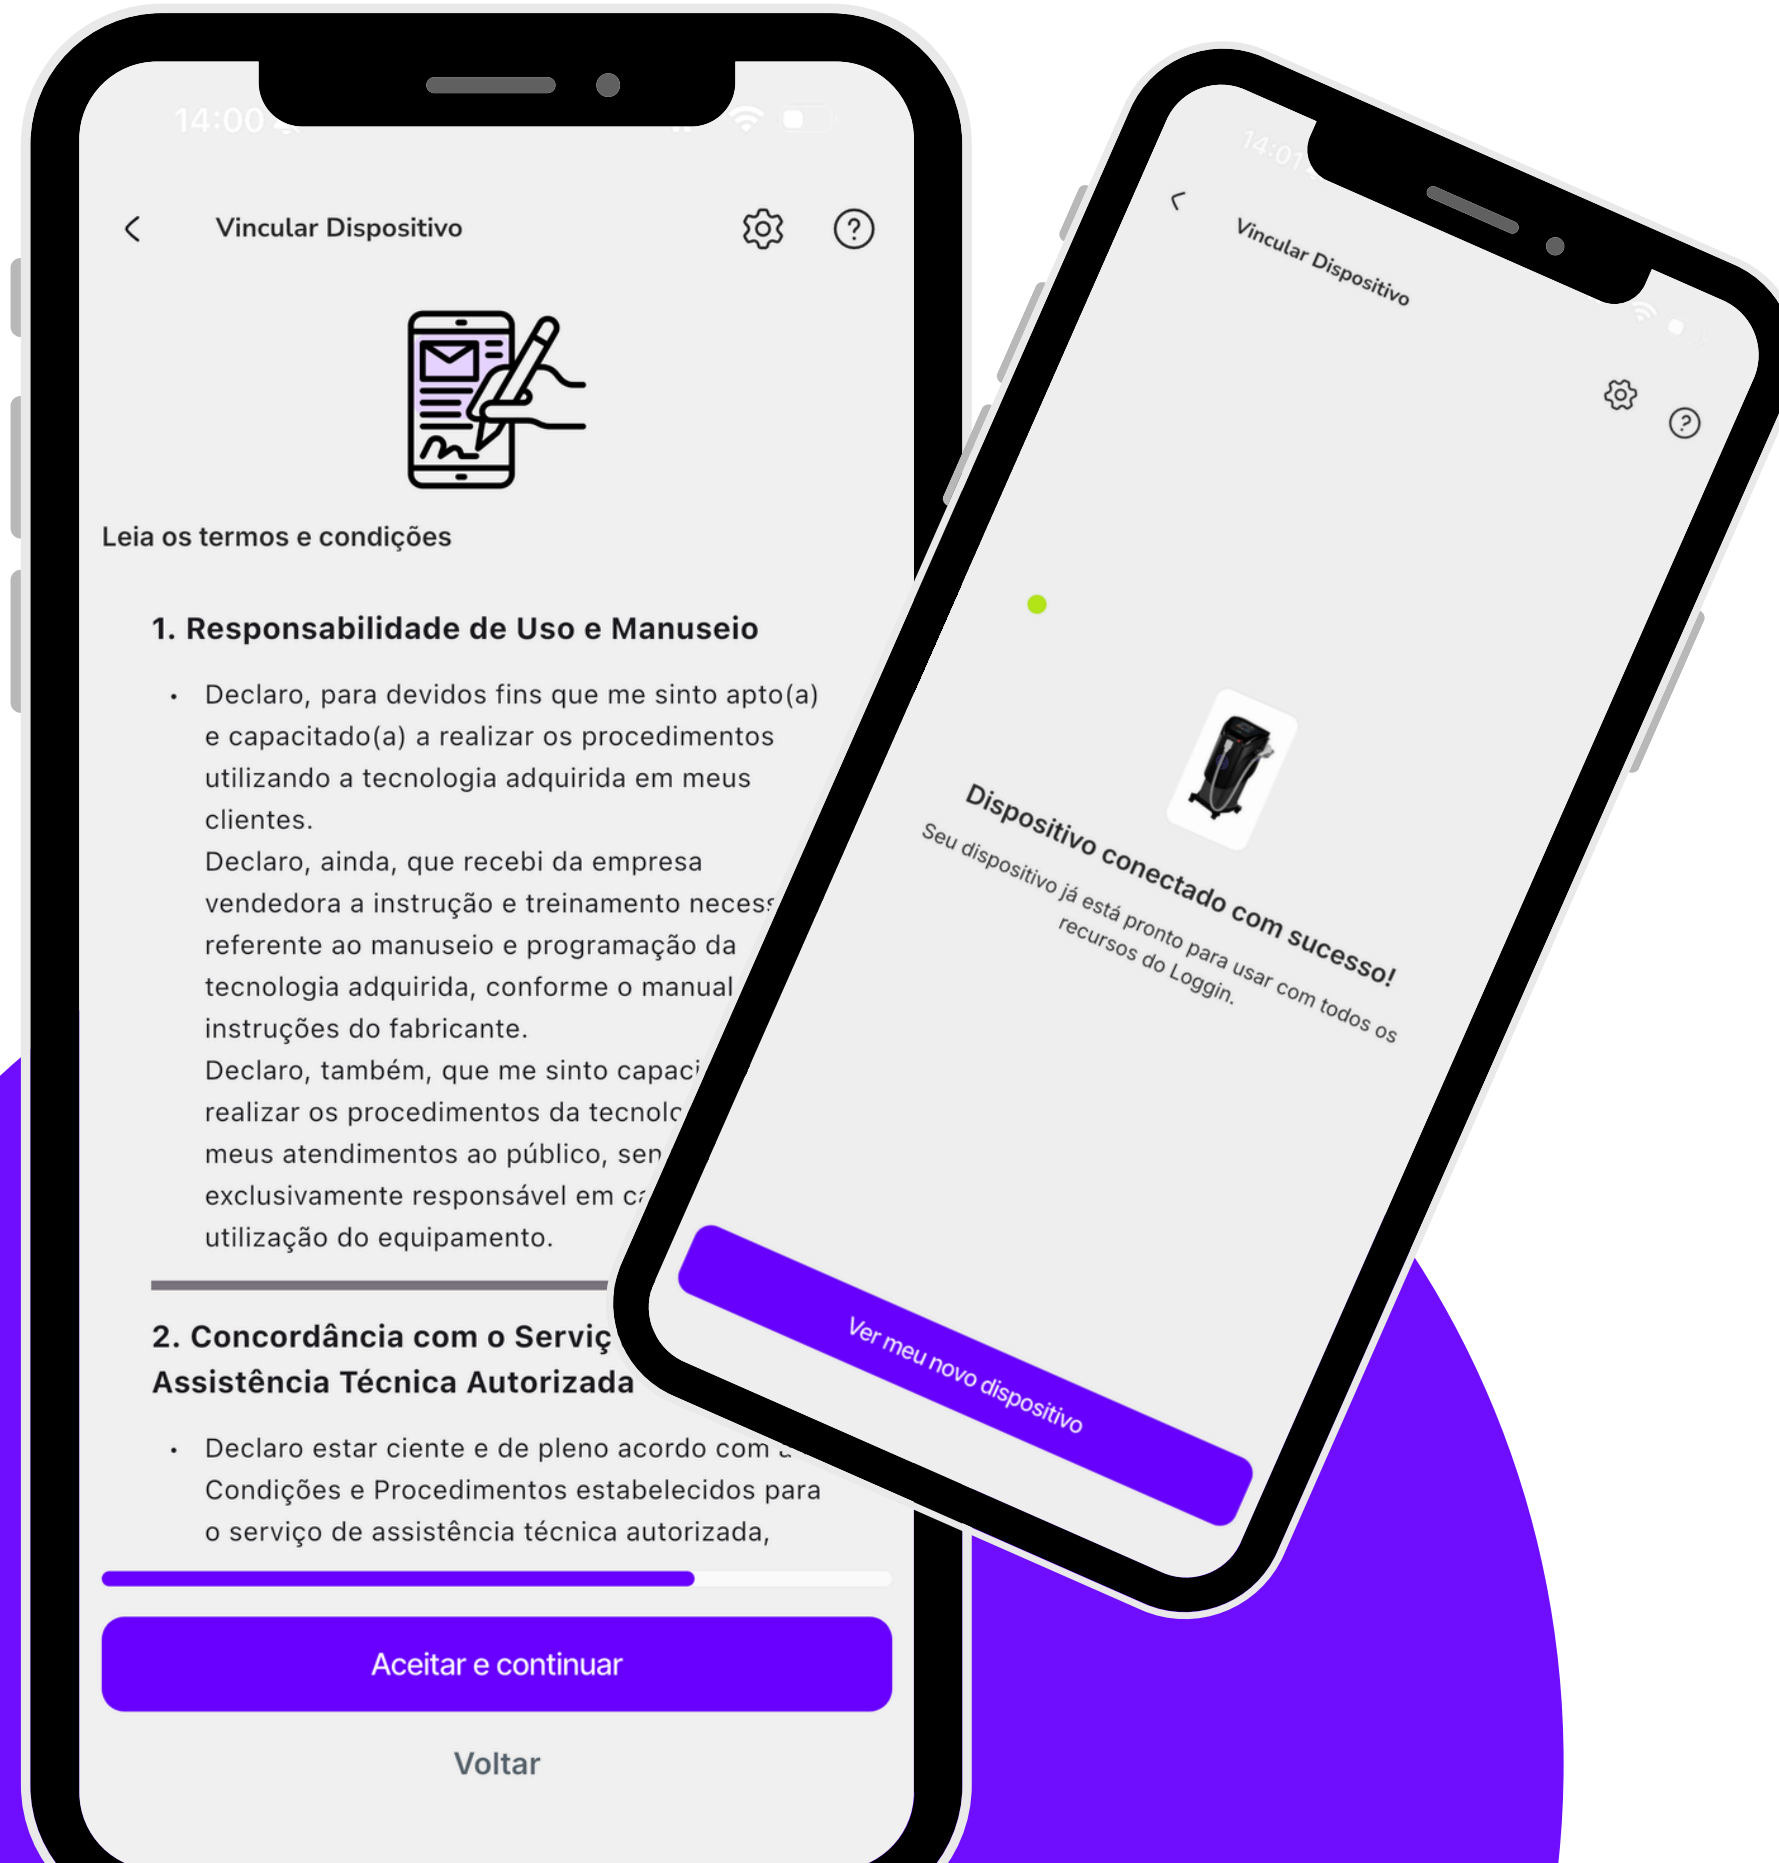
14:00

Vincular Dispositivo

Leia os termos e condições

1. Responsabilidade de Uso e Manuseio

• Declaro, para devidos fins que me sinto apto(a) e capacitado(a) a realizar os procedimentos utilizando a tecnologia adquirida em meus clientes.
Declaro, ainda, que recebi da empresa vendedora a instrução e treinamento necess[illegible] referente ao manuseio e programação da tecnologia adquirida, conforme o manual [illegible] instruções do fabricante.
Declaro, também, que me sinto capac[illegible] realizar os procedimentos da tecnolo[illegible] meus atendimentos ao público, sen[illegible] exclusivamente responsável em ca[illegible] utilização do equipamento.

2. Concordância com o Serviç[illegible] Assistência Técnica Autorizada

• Declaro estar ciente e de pleno acordo com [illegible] Condições e Procedimentos estabelecidos para o serviço de assistência técnica autorizada,

Aceitar e continuar

Voltar

14:01

Vincular Dispositivo

Dispositivo conectado com sucesso!

Seu dispositivo já está pronto para usar com todos os recursos do Loggin.

Ver meu novo dispositivo